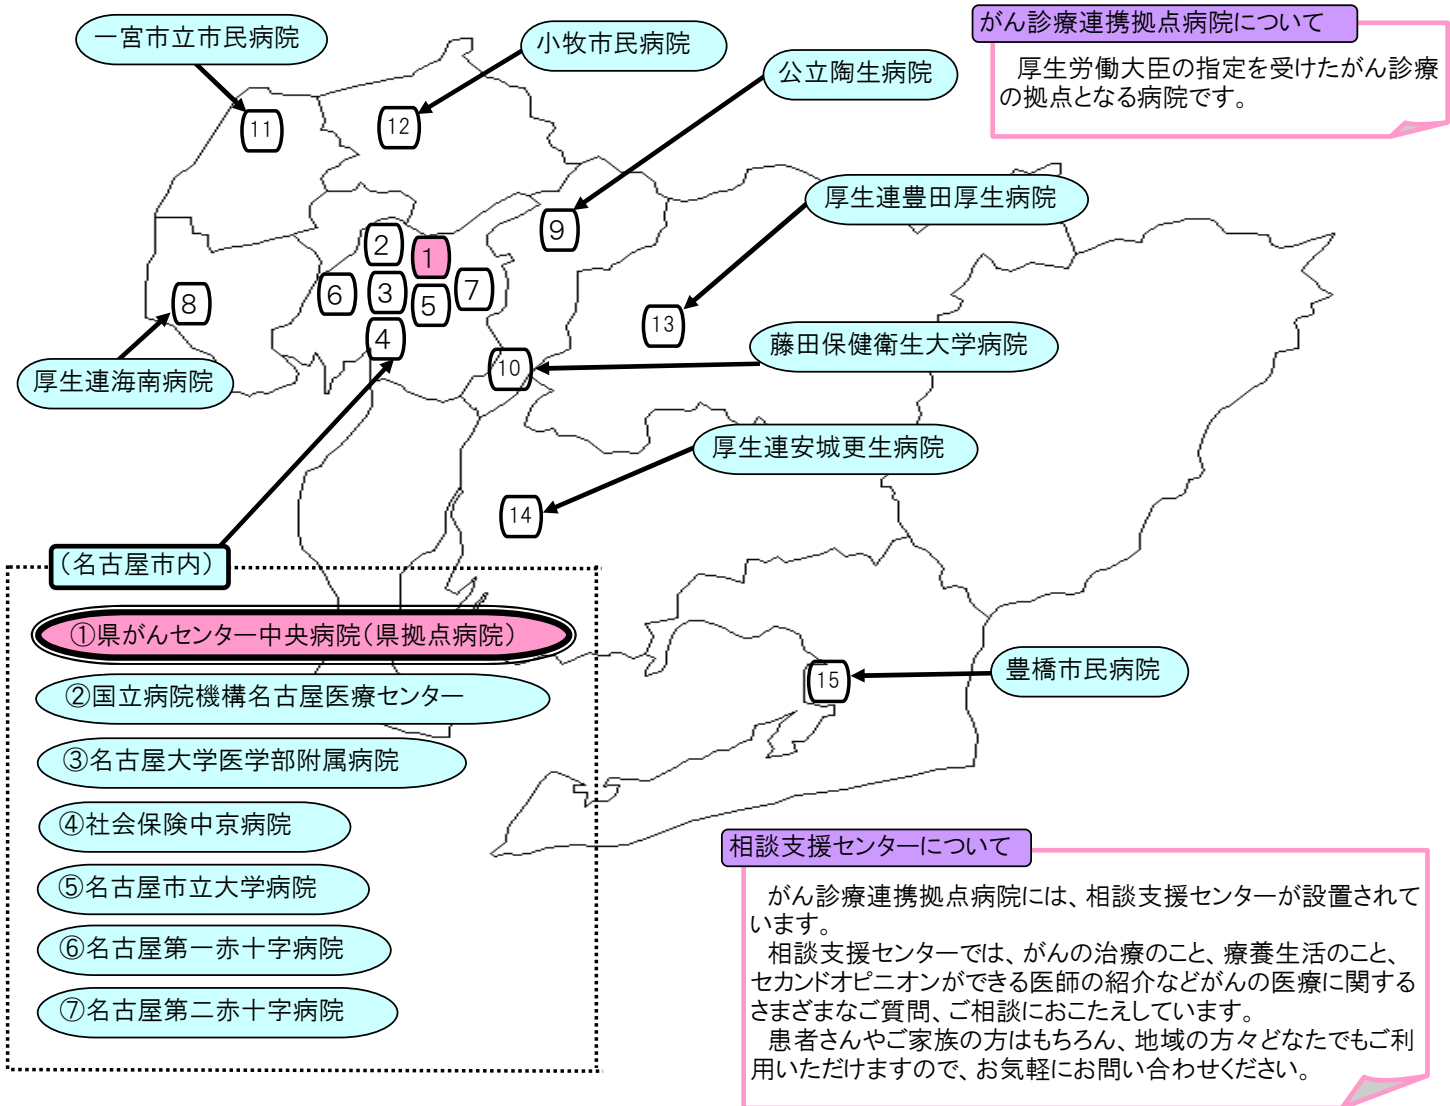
一宮市立市民病院

小牧市民病院

公立陶生病院

がん診療連携拠点病院について

厚生労働大臣の指定を受けたがん診療の拠点となる病院です。

11

12

9

厚生連豊田厚生病院

2

1

6

3

5

7

8

13

4

厚生連海南病院

10

藤田保健衛生大学病院

厚生連安城更生病院

14

（名古屋市内）

①県がんセンター中央病院（県拠点病院）

②国立病院機構名古屋医療センター

③名古屋大学医学部附属病院

④社会保険中京病院

⑤名古屋市立大学病院

⑥名古屋第一赤十字病院

⑦名古屋第二赤十字病院

15

豊橋市民病院

相談支援センターについて

がん診療連携拠点病院には、相談支援センターが設置されています。

相談支援センターでは、がんの治療のこと、療養生活のこと、セカンドオピニオンができる医師の紹介などがんの医療に関するさまざまなご質問、ご相談におこたえしています。

患者さんやご家族の方はもちろん、地域の方々どなたでもご利用いただけますので、お気軽にお問い合わせください。